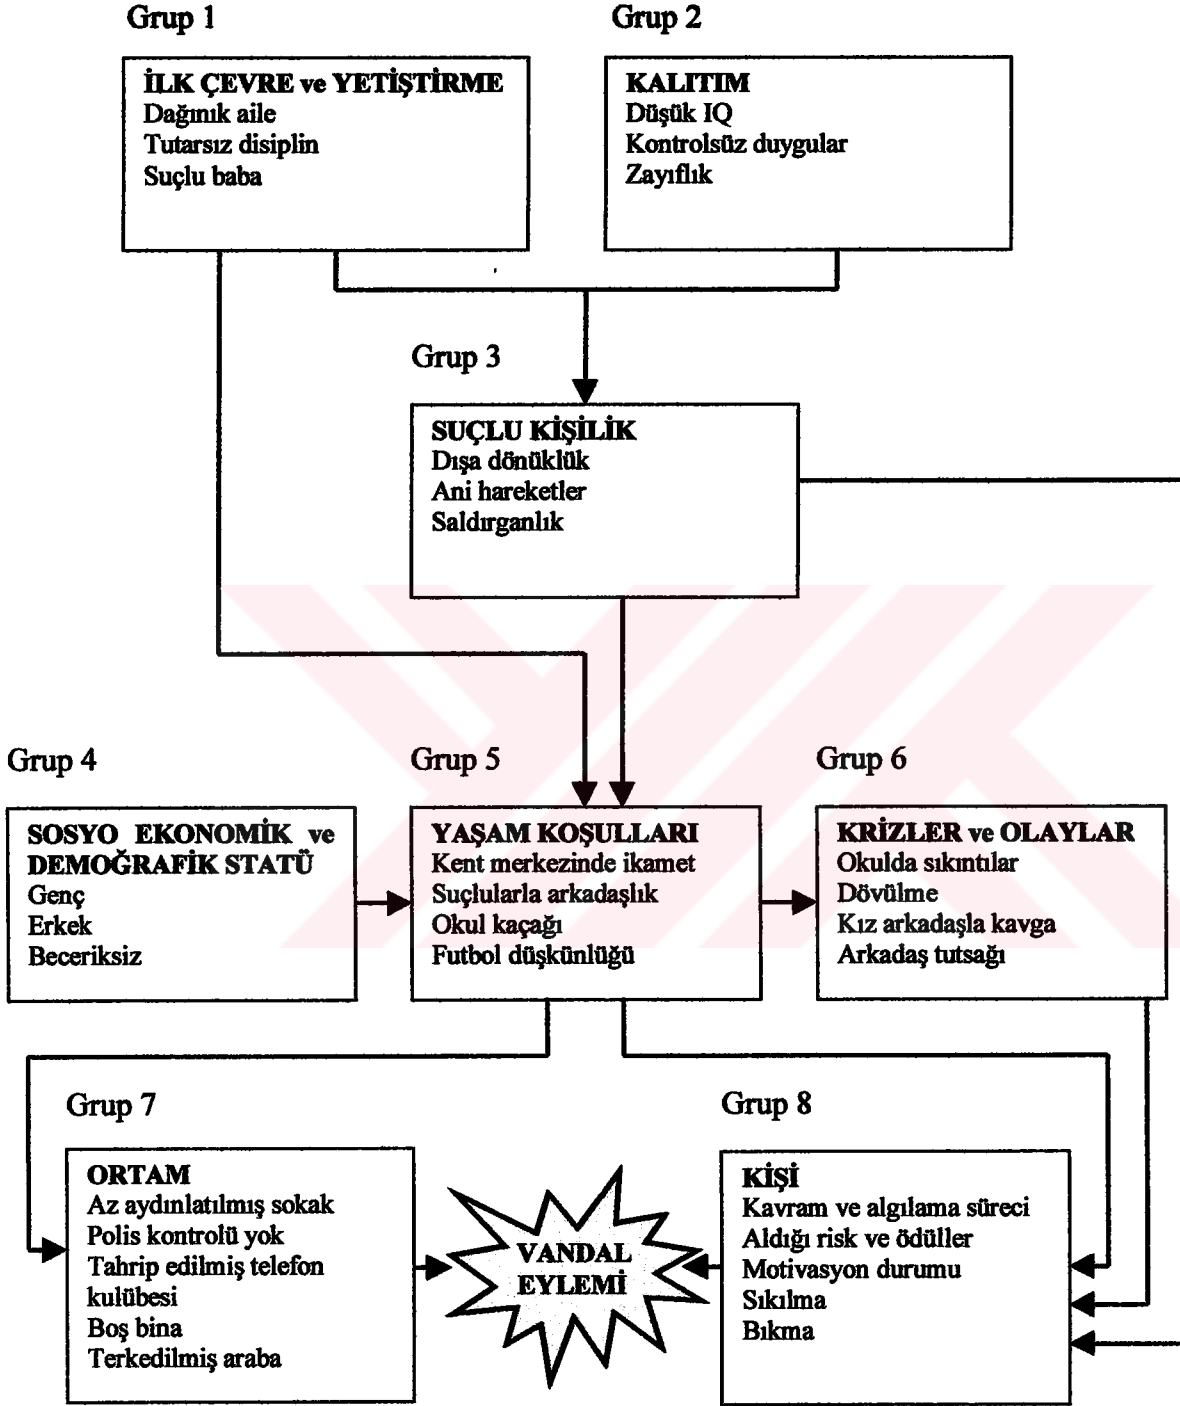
Grup 1

İLK ÇEVRE ve YETİŞTİRME
Dağınık aile
Tutarsız disiplin
Suçlu baba

Grup 2

KALITIM
Düşük IQ
Kontrolsüz duygular
Zayıflık

Grup 3

SUÇLU KİŞİLİK
Dışa dönüklük
Ani hareketler
Saldırganlık

Grup 4

SOSYO EKONOMİK ve DEMOĞRAFİK STATÜ
Genç
Erkek
Beceriksiz

Grup 5

YAŞAM KOŞULLARI
Kent merkezinde ikamet
Suçlularla arkadaşlık
Okul kaçağı
Futbol düşkünlüğü

Grup 6

KRİZLER ve OLAYLAR
Okulda sıkıntılar
Dövülme
Kız arkadaşla kavga
Arkadaş tutsağı

Grup 7

ORTAM
Az aydınlatılmış sokak
Polis kontrolü yok
Tahrip edilmiş telefon kulübesi
Boş bina
Terkedilmiş araba

VANDAL EYLEMİ

Grup 8

KİŞİ
Kavram ve algılama süreci
Aldığı risk ve ödüller
Motivasyon durumu
Sıkılma
Bıkma